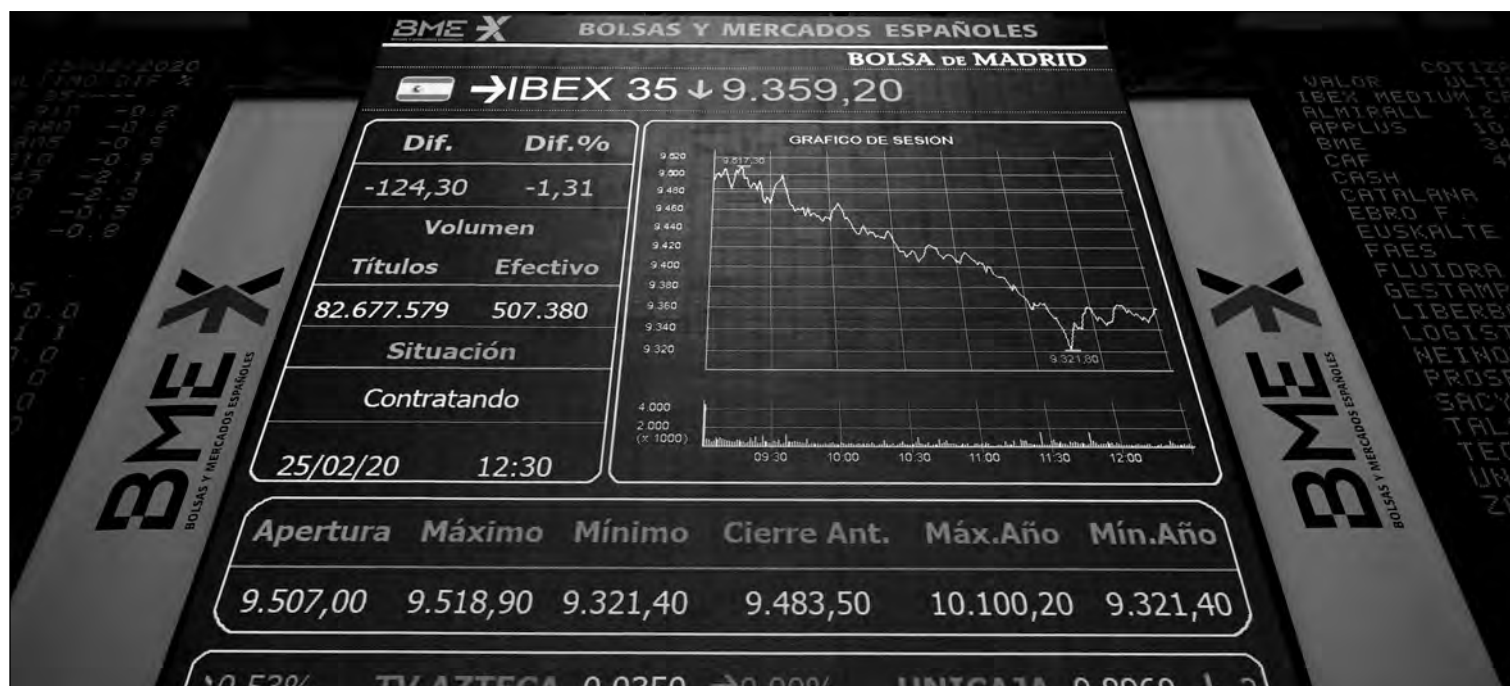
BME X BOLSAS Y MERCADOS ESPAÑOLES
BOLSA DE MADRID

→IBEX 35 ↓9.359,20

| Dif. | Dif.% |
|---|---|
| -124,30 | -1,31 |
| Volumen | |
| Títulos | Efectivo |
| 82.677.579 | 507.380 |
| Situación | |
| Contratando | |
| 25/02/20 | 12:30 |

GRAFICO DE SESION
9.520
9.500
9.480
9.460
9.440
9.420
9.400
9.380
9.360
9.340
9.320
9.517,30
9.321,80
4.000
2.000
(x 1000)
09:30 10:00 10:30 11:00 11:30 12:00

| Apertura | Máximo | Mínimo | Cierre Ant. | Máx.Año | Mín.Año |
|---|---|---|---|---|---|
| 9.507,00 | 9.518,90 | 9.321,40 | 9.483,50 | 10.100,20 | 9.321,40 |

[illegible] TV AZTECA 0,0350 →0,00% UNICAJA 0,8960 ↓ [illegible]

BME X BOLSAS Y MERCADOS ESPAÑOLES

BME X BOLSAS Y MERCADOS ESPAÑOLES

VALOR COTIZ
IBEX MEDIUM C
ALMIRALL 12
APPLUS 10
BME 34
CAF 4
CASH
CATALANA
EBRO F
EUSKALTE
FAES
FLUIDRA
GESTAMP
LIBERB
LOGIST
NEINO
PROSE
SACY
TAL
TEC
UN
Z

25/02/2020
ULTIMO DIF %
-0,2
-0,6
-0,9
-0,9
-2,1
-2,3
-0,5
-0,8